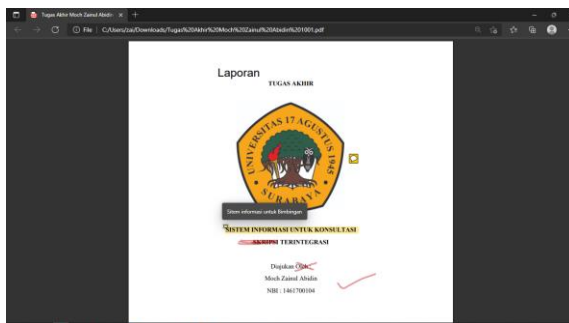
Tugas Akhir Moch Zainul Abidin ×

File | C:/Users/zai/Downloads/Tugas%20Akhir%20Moch%20Zainul%20Abidin%201001.pdf

Laporan

TUGAS AKHIR

UNIVERSITAS 17 AGUSTUS 1945 SURABAYA

Sitem informasi untuk Bimbingan

SISTEM INFORMASI UNTUK KONSULTASI

SKRIPSI TERINTEGRASI

Diajukan Oleh :

Moch Zainul Abidin

NBI : 1461700104